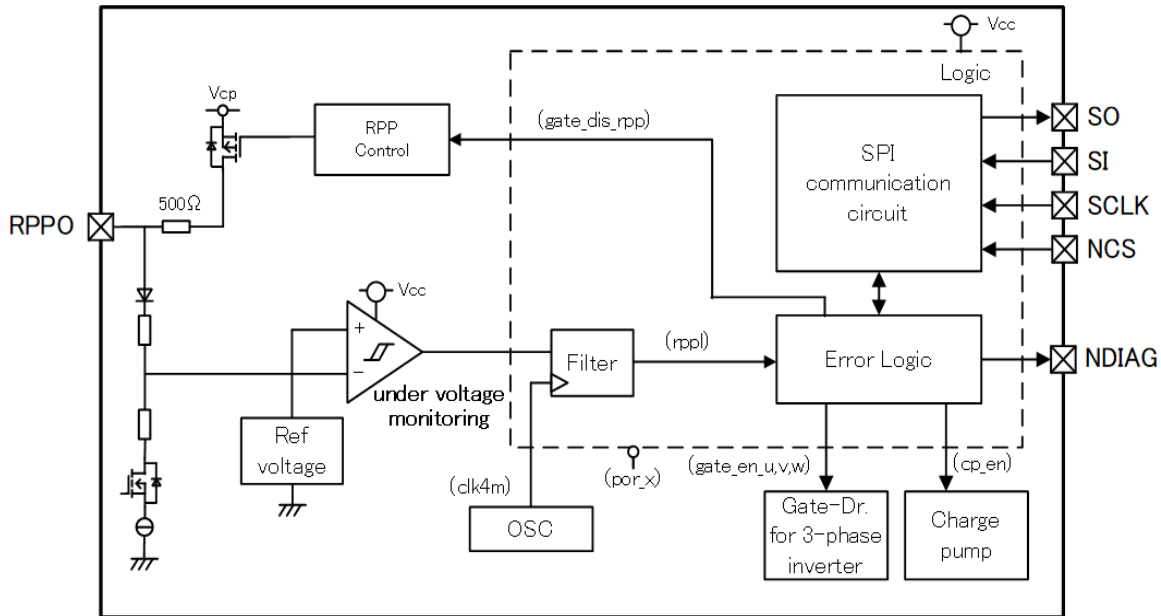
Vcc
Logic
Vcp
RPP Control
(gate_dis_rpp)
SPI communication circuit
SO
SI
SCLK
NCS
RPPO
500Ω
Vcc
+
−
under voltage monitoring
Filter
(rppl)
Error Logic
NDIAG
Ref voltage
(clk4m)
(por_x)
(gate_en_u,v,w)
(cp_en)
OSC
Gate-Dr. for 3-phase inverter
Charge pump